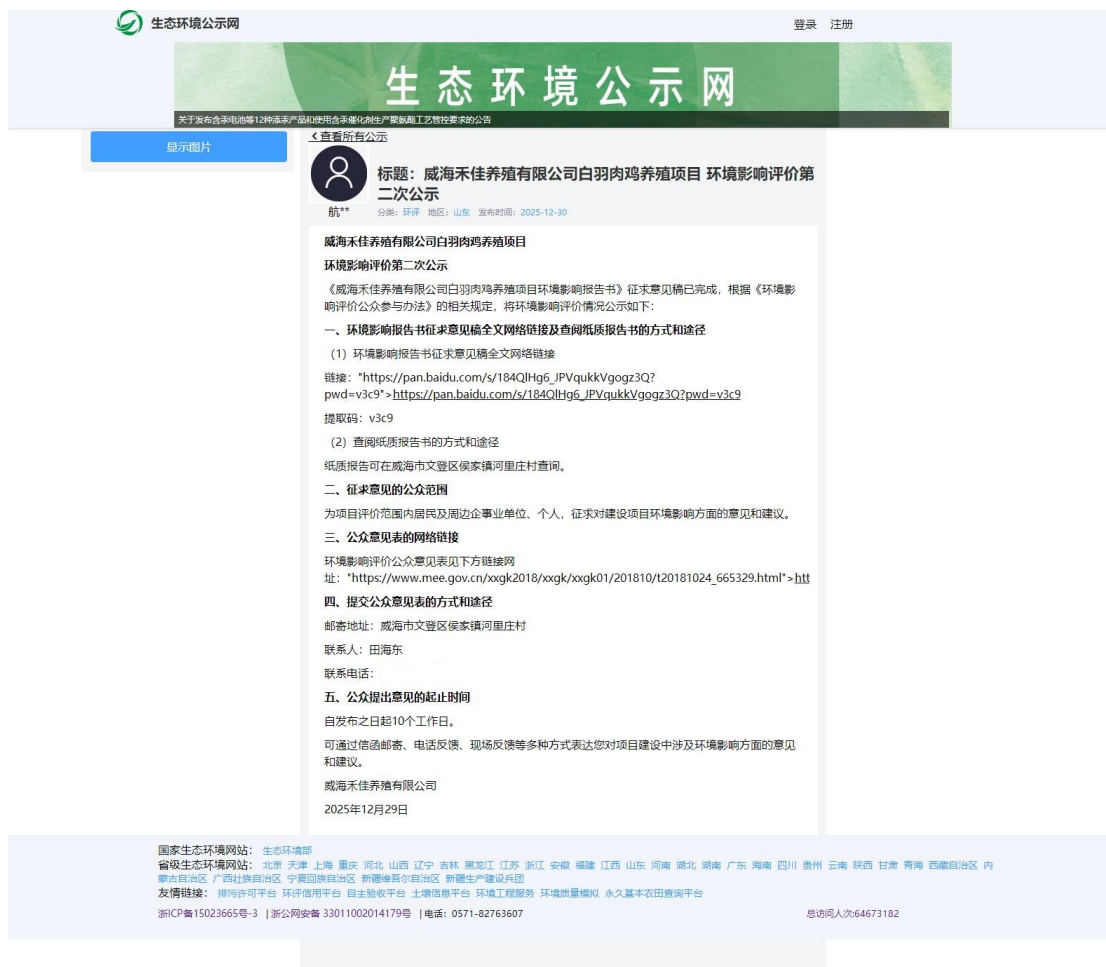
生态环境公示网

登录 注册

生态环境公示网

关于发布含汞电池等12种涤汞产品和使用含汞催化剂生产聚氯乙烯工艺管控要求的公告

显示图片

＜查看所有公示

航**

标题：威海禾佳养殖有限公司白羽肉鸡养殖项目 环境影响评价第二次公示

分类：环评 地区：山东 发布时间：2025-12-30

威海禾佳养殖有限公司白羽肉鸡养殖项目

环境影响评价第二次公示

《威海禾佳养殖有限公司白羽肉鸡养殖项目环境影响报告书》征求意见稿已完成，根据《环境影响评价公众参与办法》的相关规定，将环境影响评价情况公示如下：

一、环境影响报告书征求意见稿全文网络链接及查阅纸质报告书的方式和途径

（1）环境影响报告书征求意见稿全文网络链接

链接："https://pan.baidu.com/s/184QlHg6_JPVqukkVgogz3Q?pwd=v3c9">https://pan.baidu.com/s/184QlHg6_JPVqukkVgogz3Q?pwd=v3c9

提取码：v3c9

（2）查阅纸质报告书的方式和途径

纸质报告可在威海市文登区侯家镇河里庄村查询。

二、征求意见的公众范围

为项目评价范围内居民及周边企事业单位、个人，征求对建设项目环境影响方面的意见和建议。

三、公众意见表的网络链接

环境影响评价公众意见表见下方链接网址："https://www.mee.gov.cn/xxgk2018/xxgk/xxgk01/201810/t20181024_665329.html">htt

四、提交公众意见表的方式和途径

邮寄地址：威海市文登区侯家镇河里庄村

联系人：田海东

联系电话：

五、公众提出意见的起止时间

自发布之日起10个工作日。

可通过信函邮寄、电话反馈、现场反馈等多种方式表达您对项目建设中涉及环境影响方面的意见和建议。

威海禾佳养殖有限公司

2025年12月29日

国家生态环境网站：生态环境部
省级生态环境网站：北京 天津 上海 重庆 河北 山西 辽宁 吉林 黑龙江 江苏 浙江 安徽 福建 江西 山东 河南 湖北 湖南 广东 海南 四川 贵州 云南 陕西 甘肃 青海 西藏自治区 内蒙古自治区 广西壮族自治区 宁夏回族自治区 新疆维吾尔自治区 新疆生产建设兵团
友情链接：排污许可平台 环评信用平台 自主验收平台 土壤信息平台 环境工程服务 环境质量模拟 永久基本农田查询平台
浙ICP备15023665号-3 | 浙公网安备 33011002014179号 | 电话：0571-82763607
总访问人次:64673182